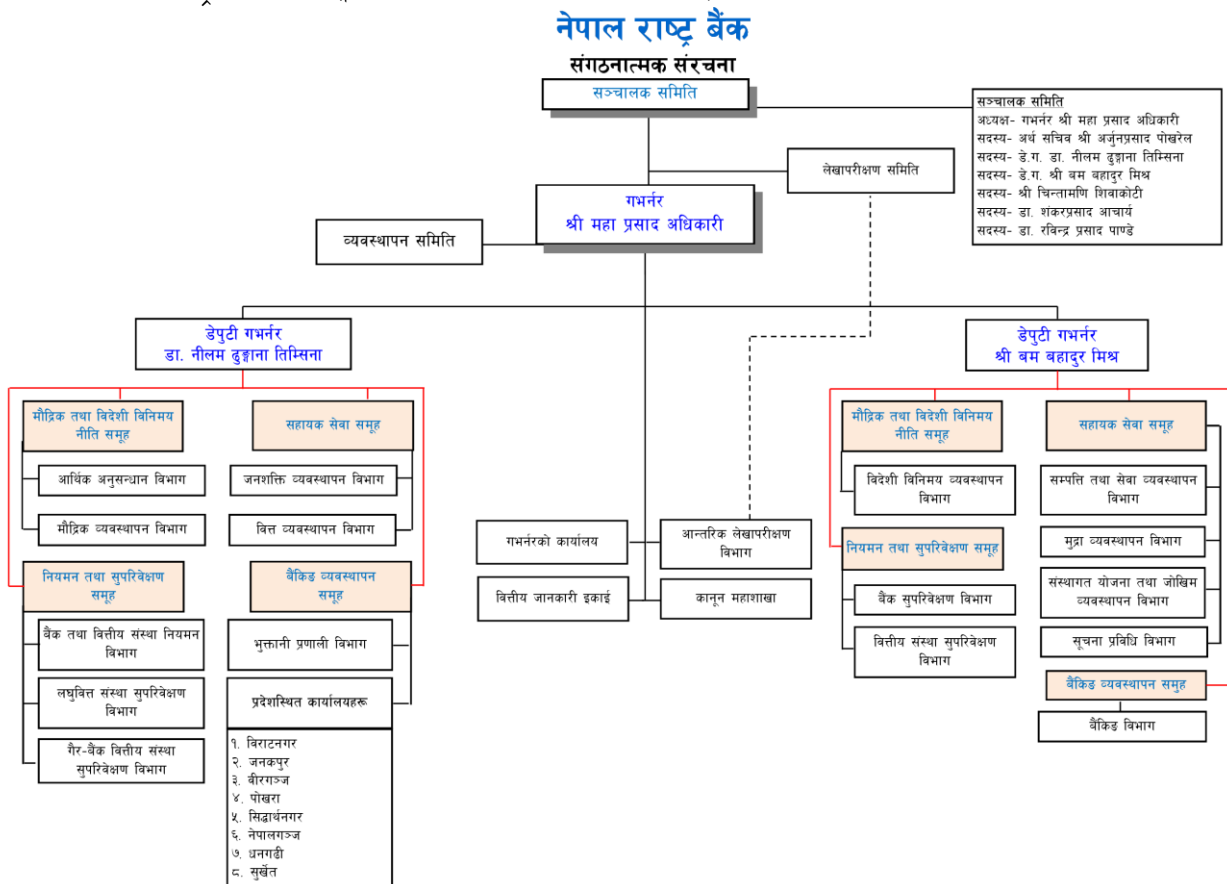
नेपाल राष्ट्र बैंक
संगठनात्मक संरचना

सञ्चालक समिति

सञ्चालक समिति
अध्यक्ष- गभर्नर श्री महा प्रसाद अधिकारी
सदस्य- अर्थ सचिव श्री अर्जुनप्रसाद पोखरेल
सदस्य- डे.ग. डा. नीलम ढुङ्गाना तिम्सिना
सदस्य- डे.ग. श्री बम बहादुर मिश्र
सदस्य- श्री चिन्तामणि शिवाकोटी
सदस्य- डा. शंकरप्रसाद आचार्य
सदस्य- डा. रविन्द्र प्रसाद पाण्डे

लेखापरीक्षण समिति

गभर्नर
श्री महा प्रसाद अधिकारी

व्यवस्थापन समिति

डेपुटी गभर्नर
डा. नीलम ढुङ्गाना तिम्सिना

मौद्रिक तथा विदेशी विनिमय नीति समूह
आर्थिक अनुसन्धान विभाग
मौद्रिक व्यवस्थापन विभाग

सहायक सेवा समूह
जनशक्ति व्यवस्थापन विभाग
वित्त व्यवस्थापन विभाग

नियमन तथा सुपरिवेक्षण समूह
बैंक तथा वित्तीय संस्था नियमन विभाग
लघुवित्त संस्था सुपरिवेक्षण विभाग
गैर-बैंक वित्तीय संस्था सुपरिवेक्षण विभाग

बैंकिङ व्यवस्थापन समूह
भुक्तानी प्रणाली विभाग
प्रदेशस्थित कार्यालयहरू
१. विराटनगर
२. जनकपुर
३. वीरगञ्ज
४. पोखरा
५. सिद्धार्थनगर
६. नेपालगञ्ज
७. धनगढी
८. सुर्खेत

गभर्नरको कार्यालय
वित्तीय जानकारी इकाई
आन्तरिक लेखापरीक्षण विभाग
कानून महाशाखा

डेपुटी गभर्नर
श्री बम बहादुर मिश्र

मौद्रिक तथा विदेशी विनिमय नीति समूह
विदेशी विनिमय व्यवस्थापन विभाग

नियमन तथा सुपरिवेक्षण समूह
बैंक सुपरिवेक्षण विभाग
वित्तीय संस्था सुपरिवेक्षण विभाग

सहायक सेवा समूह
सम्पत्ति तथा सेवा व्यवस्थापन विभाग
मुद्रा व्यवस्थापन विभाग
संस्थागत योजना तथा जोखिम व्यवस्थापन विभाग
सूचना प्रविधि विभाग

बैंकिङ व्यवस्थापन समूह
बैंकिङ विभाग